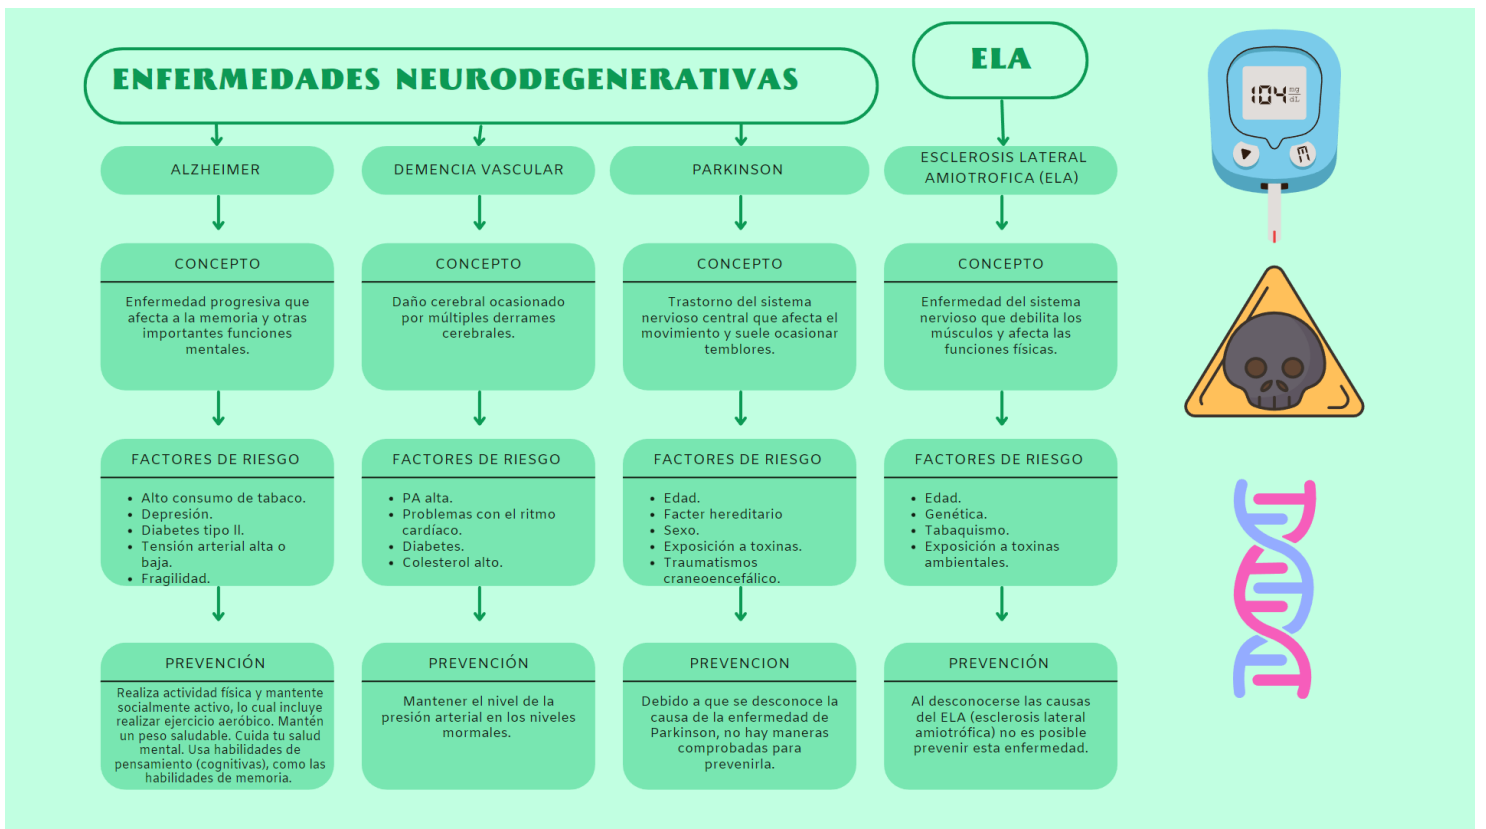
ENFERMEDADES NEURODEGENERATIVAS

ELA

ALZHEIMER

DEMENCIA VASCULAR

PARKINSON

ESCLEROSIS LATERAL AMIOTROFICA (ELA)

CONCEPTO

Enfermedad progresiva que afecta a la memoria y otras importantes funciones mentales.

CONCEPTO

Daño cerebral ocasionado por múltiples derrames cerebrales.

CONCEPTO

Trastorno del sistema nervioso central que afecta el movimiento y suele ocasionar temblores.

CONCEPTO

Enfermedad del sistema nervioso que debilita los músculos y afecta las funciones físicas.

FACTORES DE RIESGO

- Alto consumo de tabaco.
- Depresión.
- Diabetes tipo II.
- Tensión arterial alta o baja.
- Fragilidad.

FACTORES DE RIESGO

- PA alta.
- Problemas con el ritmo cardíaco.
- Diabetes.
- Colesterol alto.

FACTORES DE RIESGO

- Edad.
- Facter hereditario
- Sexo.
- Exposición a toxinas.
- Traumatismos craneoencefálico.

FACTORES DE RIESGO

- Edad.
- Genética.
- Tabaquismo.
- Exposición a toxinas ambientales.

PREVENCIÓN

Realiza actividad física y mantente socialmente activo, lo cual incluye realizar ejercicio aeróbico. Mantén un peso saludable. Cuida tu salud mental. Usa habilidades de pensamiento (cognitivas), como las habilidades de memoria.

PREVENCIÓN

Mantener el nivel de la presión arterial en los niveles mormales.

PREVENCION

Debido a que se desconoce la causa de la enfermedad de Parkinson, no hay maneras comprobadas para prevenirla.

PREVENCIÓN

Al desconocerse las causas del ELA (esclerosis lateral amiotrófica) no es posible prevenir esta enfermedad.

104 mg dL